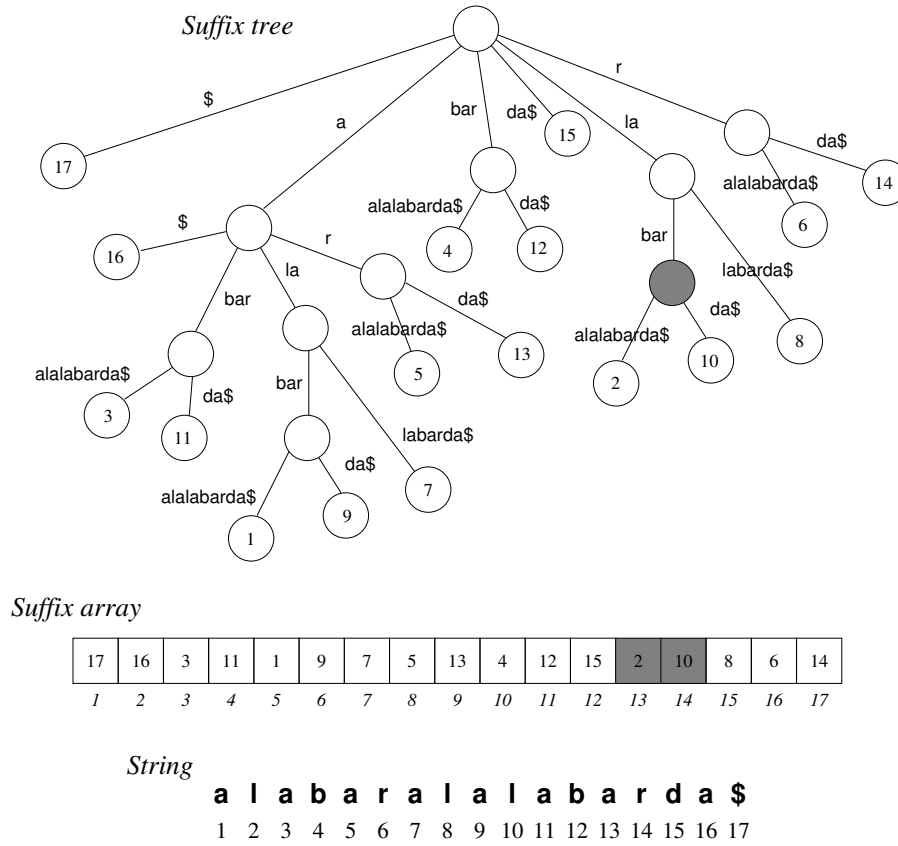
Suffix tree

$
17
a
bar
da$
15
la
r
da$
14
alalabarda$
6
alalabarda$
4
da$
12
$
16
r
bar
da$
13
alalabarda$
5
bar
la
labarda$
8
da$
10
alalabarda$
2
alalabarda$
3
da$
11
bar
labarda$
7
da$
9
alalabarda$
1

Suffix array

| 17 | 16 | 3 | 11 | 1 | 9 | 7 | 5 | 13 | 4 | 12 | 15 | 2 | 10 | 8 | 6 | 14 |
|---|---|---|---|---|---|---|---|---|---|---|---|---|---|---|---|---|
| 1 | 2 | 3 | 4 | 5 | 6 | 7 | 8 | 9 | 10 | 11 | 12 | 13 | 14 | 15 | 16 | 17 |

String
a l a b a r a l a l a b a r d a $
1 2 3 4 5 6 7 8 9 10 11 12 13 14 15 16 17